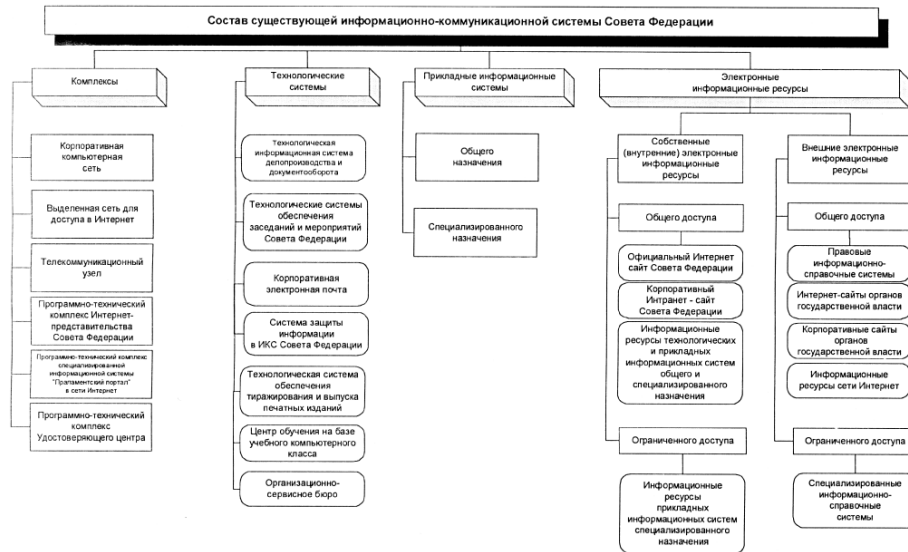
Состав существующей информационно-коммуникационной системы Совета Федерации

Комплексы

Корпоративная компьютерная сеть

Выделенная сеть для доступа в Интернет

Телекоммуникационный узел

Программно-технический комплекс Интернет-представительства Совета Федерации

Программно-технический комплекс специализированной информационной системы "Парламентский портал" в сети Интернет

Программно-технический комплекс Удостоверяющего центра

Технологические системы

Технологическая информационная система делопроизводства и документооборота

Технологические системы обеспечения заседаний и мероприятий Совета Федерации

Корпоративная электронная почта

Система защиты информации в ИКС Совета Федерации

Технологическая система обеспечения тиражирования и выпуска печатных изданий

Центр обучения на базе учебного компьютерного класса

Организационно-сервисное бюро

Прикладные информационные системы

Общего назначения

Специализированного назначения

Электронные информационные ресурсы

Собственные (внутренние) электронные информационные ресурсы

Общего доступа

Официальный Интернет сайт Совета Федерации

Корпоративный Интранет - сайт Совета Федерации

Информационные ресурсы технологических и прикладных информационных систем общего и специализированного назначения

Ограниченного доступа

Информационные ресурсы прикладных информационных систем специализированного назначения

Внешние электронные информационные ресурсы

Общего доступа

Правовые информационно-справочные системы

Интернет-сайты органов государственной власти

Корпоративные сайты органов государственной власти

Информационные ресурсы сети Интернет

Ограниченного доступа

Специализированные информационно-справочные системы